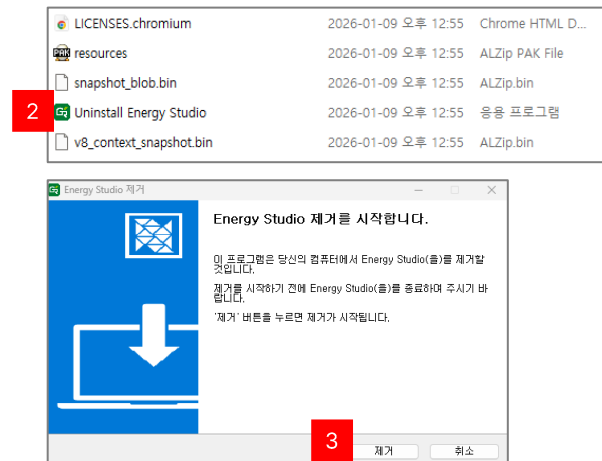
| | | |
|---|---|---|
| LICENSES.chromium | 2026-01-09 오후 12:55 | Chrome HTML D... |
| resources | 2026-01-09 오후 12:55 | ALZip PAK File |
| snapshot_blob.bin | 2026-01-09 오후 12:55 | ALZip.bin |
| Uninstall Energy Studio | 2026-01-09 오후 12:55 | 응용 프로그램 |
| v8_context_snapshot.bin | 2026-01-09 오후 12:55 | ALZip.bin |

2

Energy Studio 제거

Energy Studio 제거를 시작합니다.

이 프로그램은 당신의 컴퓨터에서 Energy Studio(을)를 제거할 것입니다.

제거를 시작하기 전에 Energy Studio(을)를 종료하여 주시기 바랍니다.

'제거' 버튼을 누르면 제거가 시작됩니다.

3

제거 취소